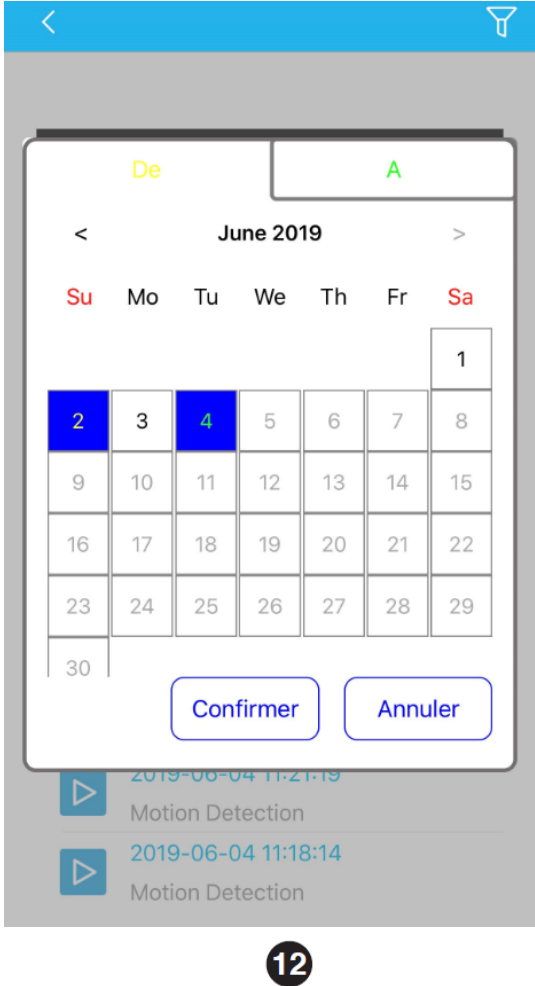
De

A

<

June 2019

>

| Su | Mo | Tu | We | Th | Fr | Sa |
|---|---|---|---|---|---|---|
| | | | | | | 1 |
| 2 | 3 | 4 | 5 | 6 | 7 | 8 |
| 9 | 10 | 11 | 12 | 13 | 14 | 15 |
| 16 | 17 | 18 | 19 | 20 | 21 | 22 |
| 23 | 24 | 25 | 26 | 27 | 28 | 29 |
| 30 | | | | | | |

Confirmer

Annuler

2019-06-04 11:21:19

Motion Detection

2019-06-04 11:18:14

Motion Detection

12